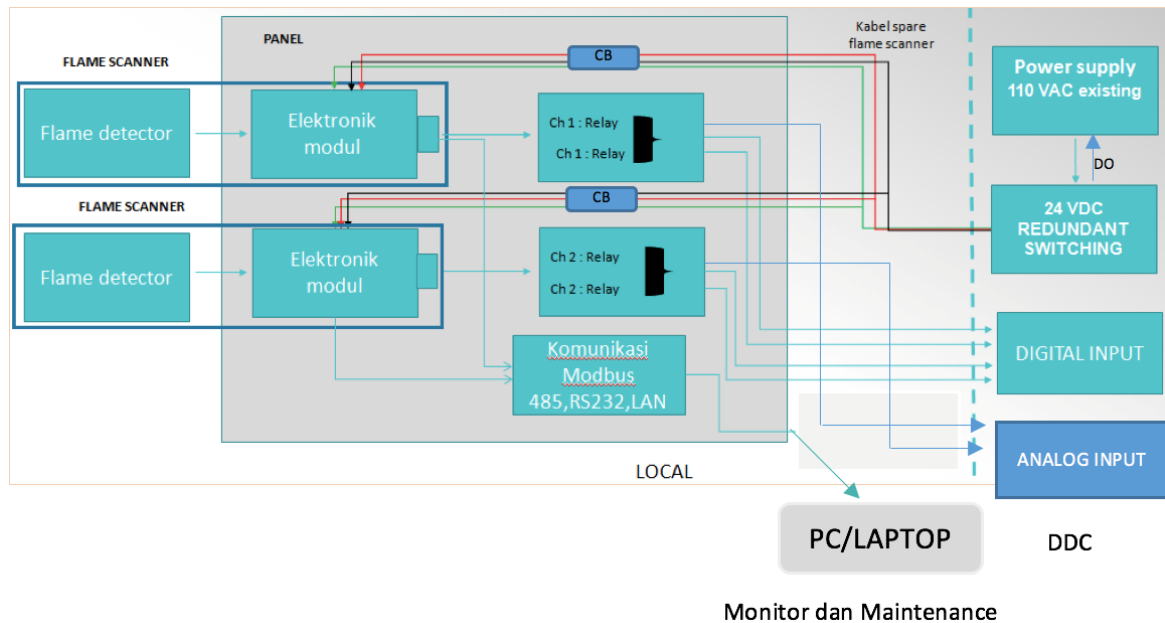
PANEL

Kabel spare flame scanner

FLAME SCANNER

Flame detector

Elektronik modul

CB

Ch 1 : Relay

Ch 1 : Relay

Power supply 110 VAC existing

DO

24 VDC REDUNDANT SWITCHING

FLAME SCANNER

Flame detector

Elektronik modul

CB

Ch 2 : Relay

Ch 2 : Relay

Komunikasi Modbus 485,RS232,LAN

DIGITAL INPUT

ANALOG INPUT

LOCAL

PC/LAPTOP

DDC

Monitor dan Maintenance